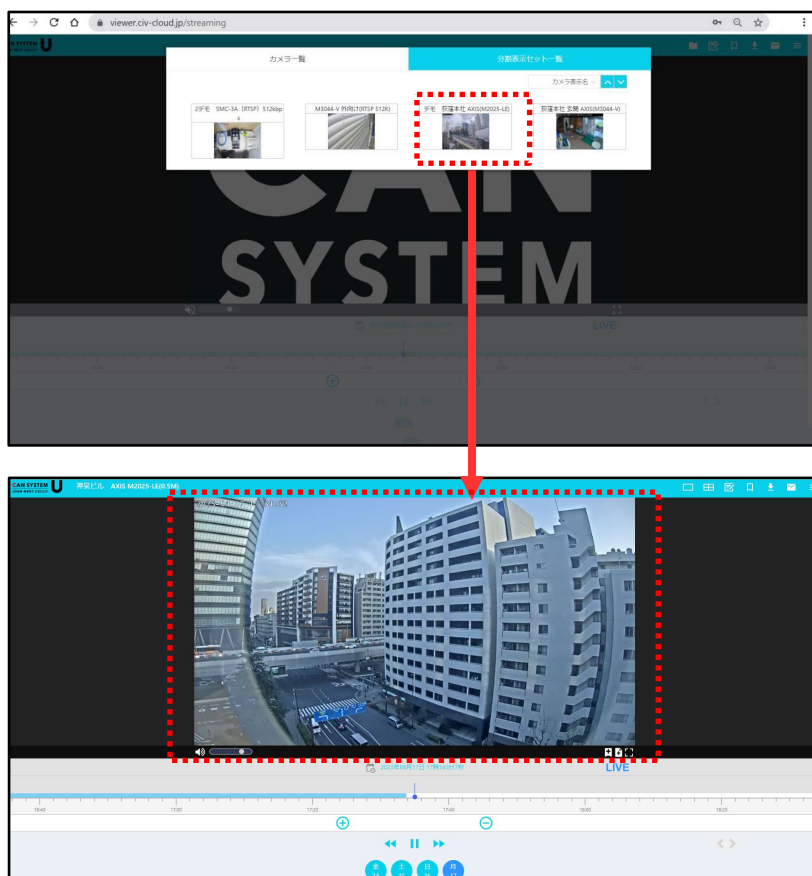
viewer.civ-cloud.jp/streaming

CAN SYSTEM U

カメラ一覧

分割表示セット一覧

カメラ表示名

2デモ SMC-3A（RTSP）512kbp

M3044-V 外向け(RTSP 512K)

デモ 荻窪本社 AXIS(M2025-LE)

荻窪本社 玄関 AXIS(M3044-V)

CAN

SYSTEM

LIVE

CAN SYSTEM U

神保ビル AXIS M2025-LE(0.5M)

LIVE

16:40

17:00

17:20

17:40

18:00

18:20